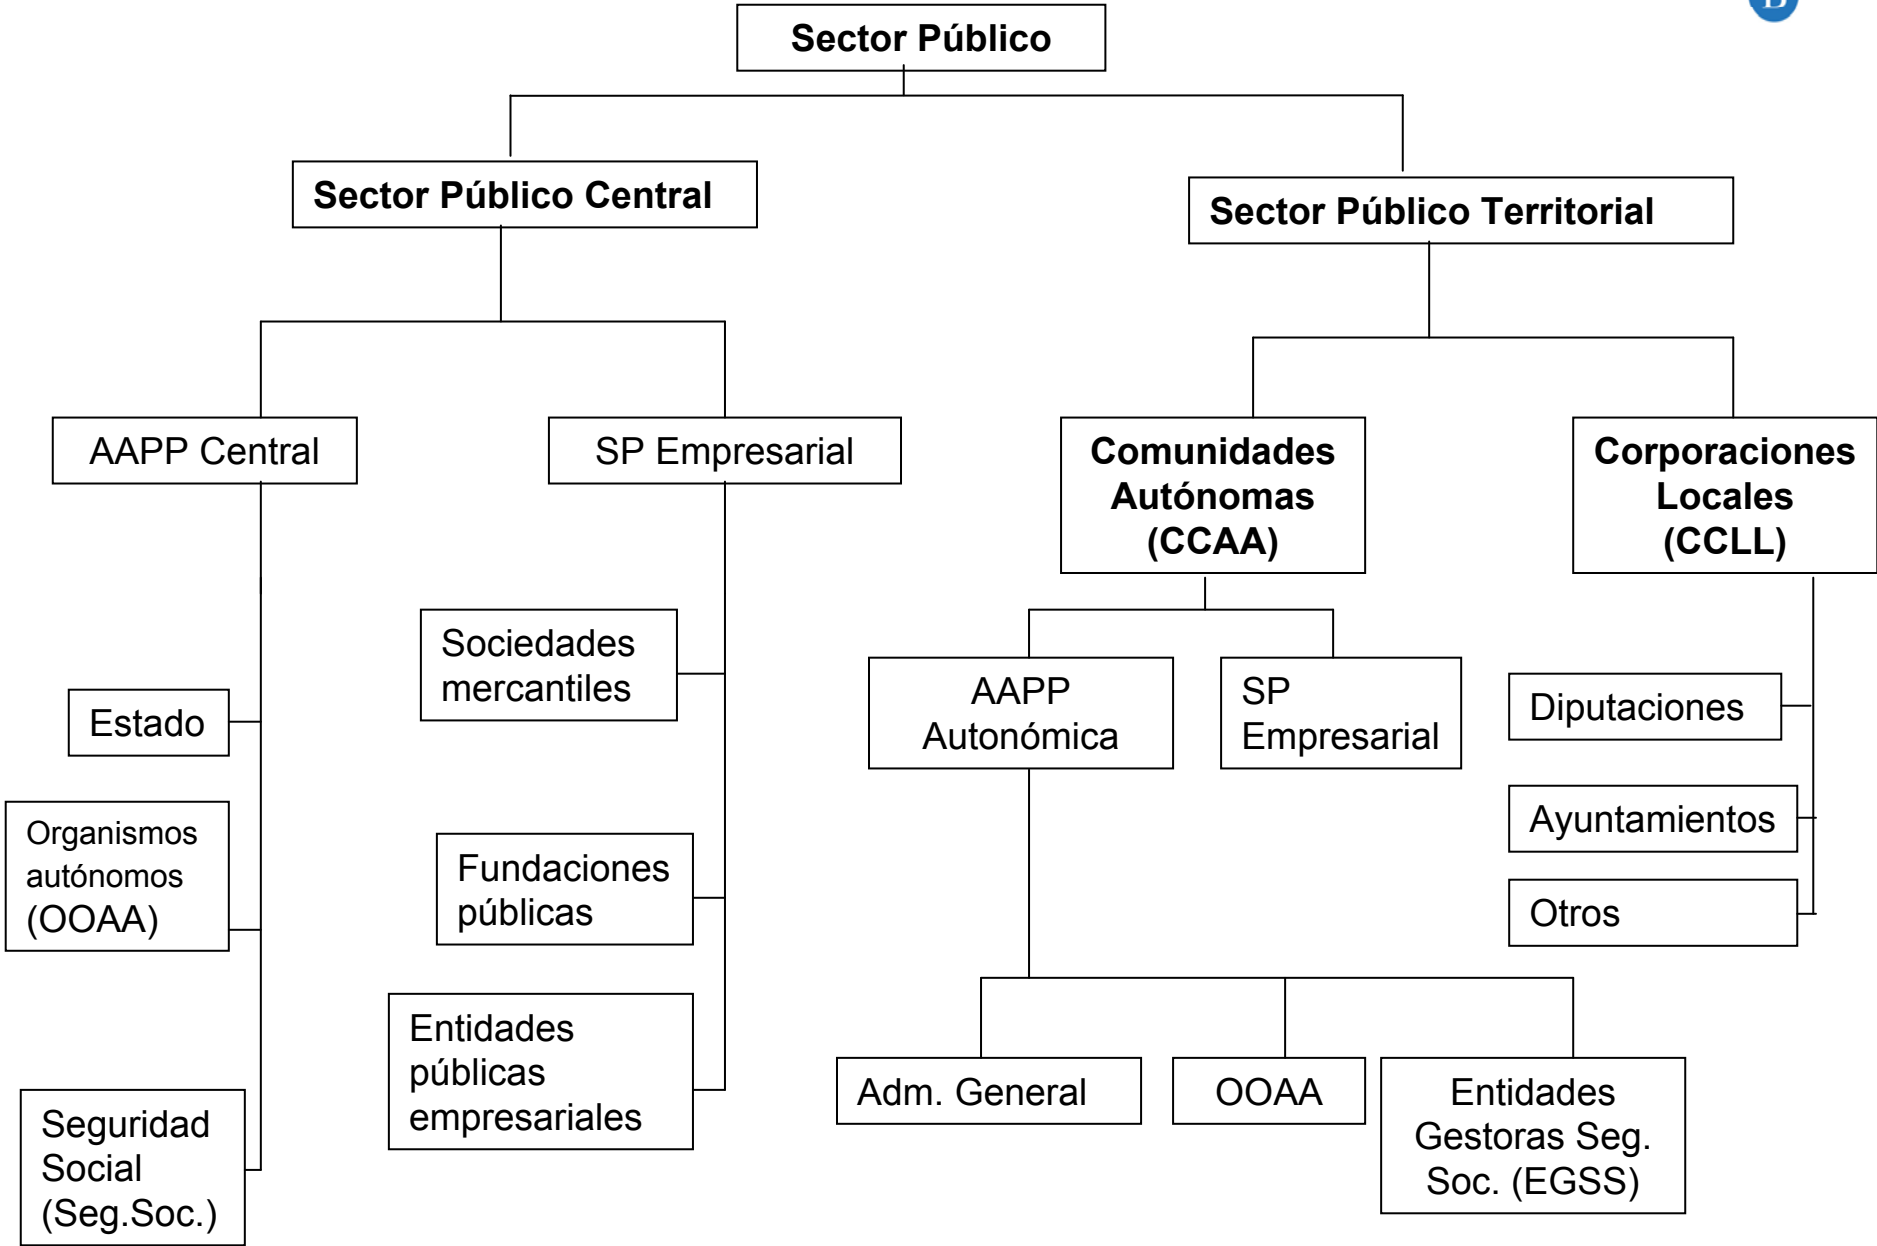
Sector Público

Sector Público Central

Sector Público Territorial

AAPP Central

SP Empresarial

Comunidades Autónomas (CCAA)

Corporaciones Locales (CCLL)

Estado

Organismos autónomos (OOAA)

Seguridad Social (Seg.Soc.)

Sociedades mercantiles

Fundaciones públicas

Entidades públicas empresariales

AAPP Autonómica

SP Empresarial

Adm. General

OOAA

Entidades Gestoras Seg. Soc. (EGSS)

Diputaciones

Ayuntamientos

Otros